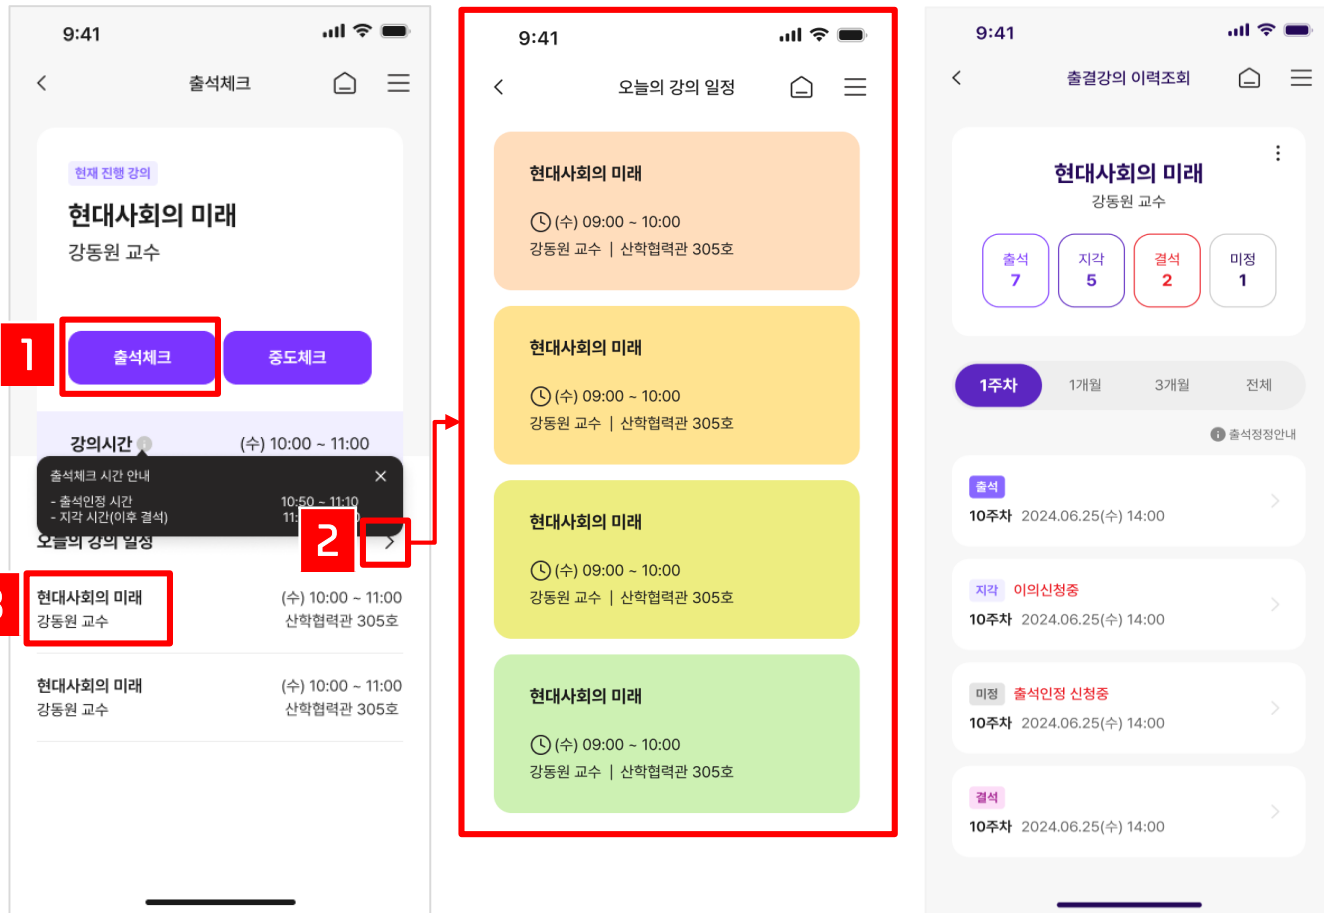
9:41

출석체크

현재 진행 강의

현대사회의 미래

강동원 교수

1

출석체크

중도체크

강의시간

(수) 10:00 ~ 11:00

출석체크 시간 안내

- 출석인정 시간 10:50 ~ 11:10

- 지각 시간(이후 결석) 11:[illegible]

오늘의 강의 일정

2

3

현대사회의 미래
강동원 교수

(수) 10:00 ~ 11:00
산학협력관 305호

현대사회의 미래
강동원 교수

(수) 10:00 ~ 11:00
산학협력관 305호

9:41

오늘의 강의 일정

현대사회의 미래
(수) 09:00 ~ 10:00
강동원 교수 | 산학협력관 305호

현대사회의 미래
(수) 09:00 ~ 10:00
강동원 교수 | 산학협력관 305호

현대사회의 미래
(수) 09:00 ~ 10:00
강동원 교수 | 산학협력관 305호

현대사회의 미래
(수) 09:00 ~ 10:00
강동원 교수 | 산학협력관 305호

9:41

출결강의 이력조회

현대사회의 미래

강동원 교수

| 출석 | 지각 | 결석 | 미정 |
|---|---|---|---|
| 7 | 5 | 2 | 1 |

1주차 1개월 3개월 전체

출석정정안내

출석
10주차 2024.06.25(수) 14:00

지각 이의신청중
10주차 2024.06.25(수) 14:00

미정 출석인정 신청중
10주차 2024.06.25(수) 14:00

결석
10주차 2024.06.25(수) 14:00